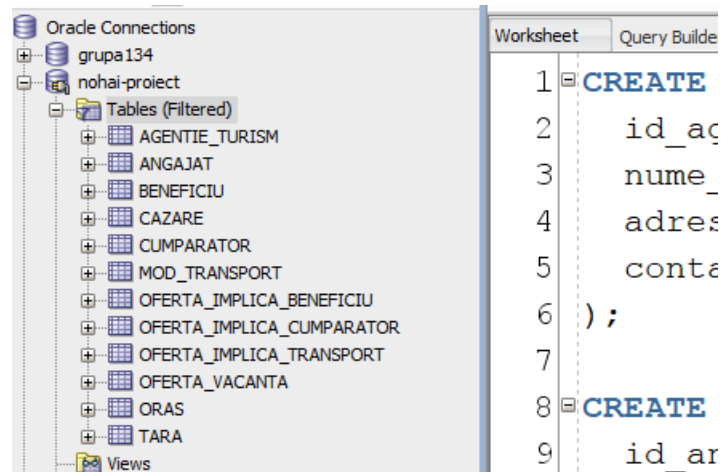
Oracle Connections
grupa134
nohai-proiect
Tables (Filtered)
AGENTIE_TURISM
ANGAJAT
BENEFICIU
CAZARE
CUMPARATOR
MOD_TRANSPORT
OFERTA_IMPLICA_BENEFICIU
OFERTA_IMPLICA_CUMPARATOR
OFERTA_IMPLICA_TRANSPORT
OFERTA_VACANTA
ORAS
TARA
Views

Worksheet
Query Builde

1 CREATE
2 id_ag
3 nume_
4 adres
5 conta
6 );
7
8 CREATE
9 id_an